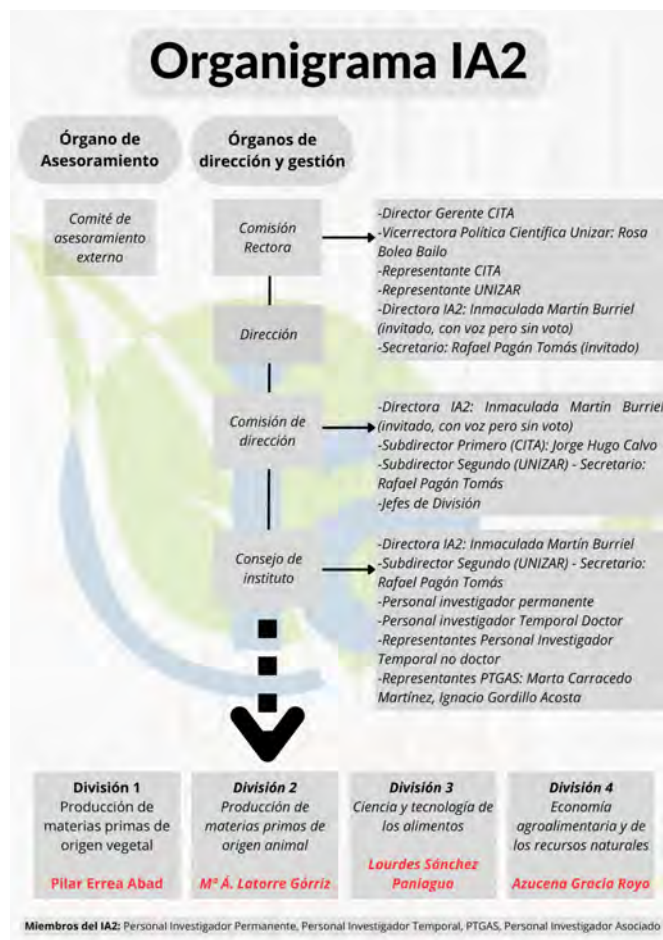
Organigrama IA2

Órgano de Asesoramiento

Órganos de dirección y gestión

Comité de asesoramiento externo

Comisión Rectora

-Director Gerente CITA
-Vicerrectora Política Científica Unizar: Rosa Bolea Bailo
-Representante CITA
-Representante UNIZAR
-Directora IA2: Inmaculada Martín Burriel (invitado, con voz pero sin voto)
-Secretario: Rafael Pagán Tomás (invitado)

Dirección

Comisión de dirección

-Directora IA2: Inmaculada Martín Burriel (invitado, con voz pero sin voto)
-Subdirector Primero (CITA): Jorge Hugo Calvo
-Subdirector Segundo (UNIZAR) - Secretario: Rafael Pagán Tomás
-Jefes de División

Consejo de instituto

-Directora IA2: Inmaculada Martín Burriel
-Subdirector Segundo (UNIZAR) - Secretario: Rafael Pagán Tomás
-Personal investigador permanente
-Personal investigador Temporal Doctor
-Representantes Personal Investigador Temporal no doctor
-Representantes PTGAS: Marta Carracedo Martínez, Ignacio Gordillo Acosta

División 1
Producción de materias primas de origen vegetal
Pilar Errea Abad

División 2
Producción de materias primas de origen animal
Mª Á. Latorre Górriz

División 3
Ciencia y tecnología de los alimentos
Lourdes Sánchez Paniagua

División 4
Economía agroalimentaria y de los recursos naturales
Azucena Gracia Royo

Miembros del IA2: Personal Investigador Permanente, Personal Investigador Temporal, PTGAS, Personal Investigador Asociado